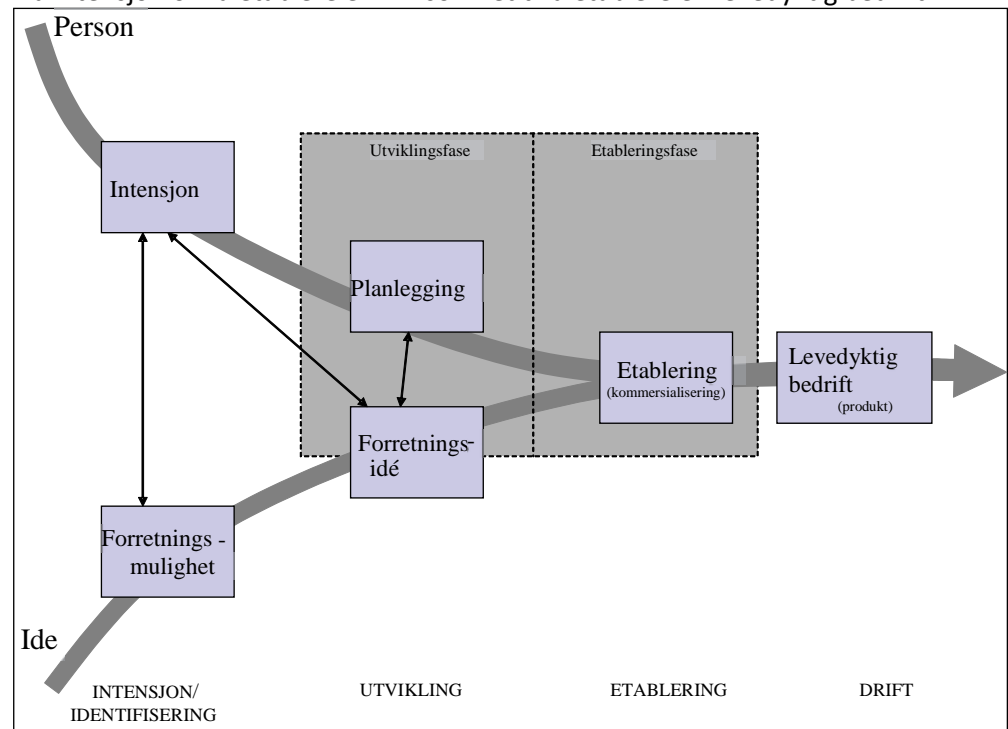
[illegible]

Person

Intensjon

Utviklingsfase

Etableringsfase

Planlegging

Etablering
(kommersialisering)

Levedyktig bedrift
(produkt)

Forretningsidé

Forretnings - mulighet

Ide

INTENSJON/ IDENTIFISERING

UTVIKLING

ETABLERING

DRIFT